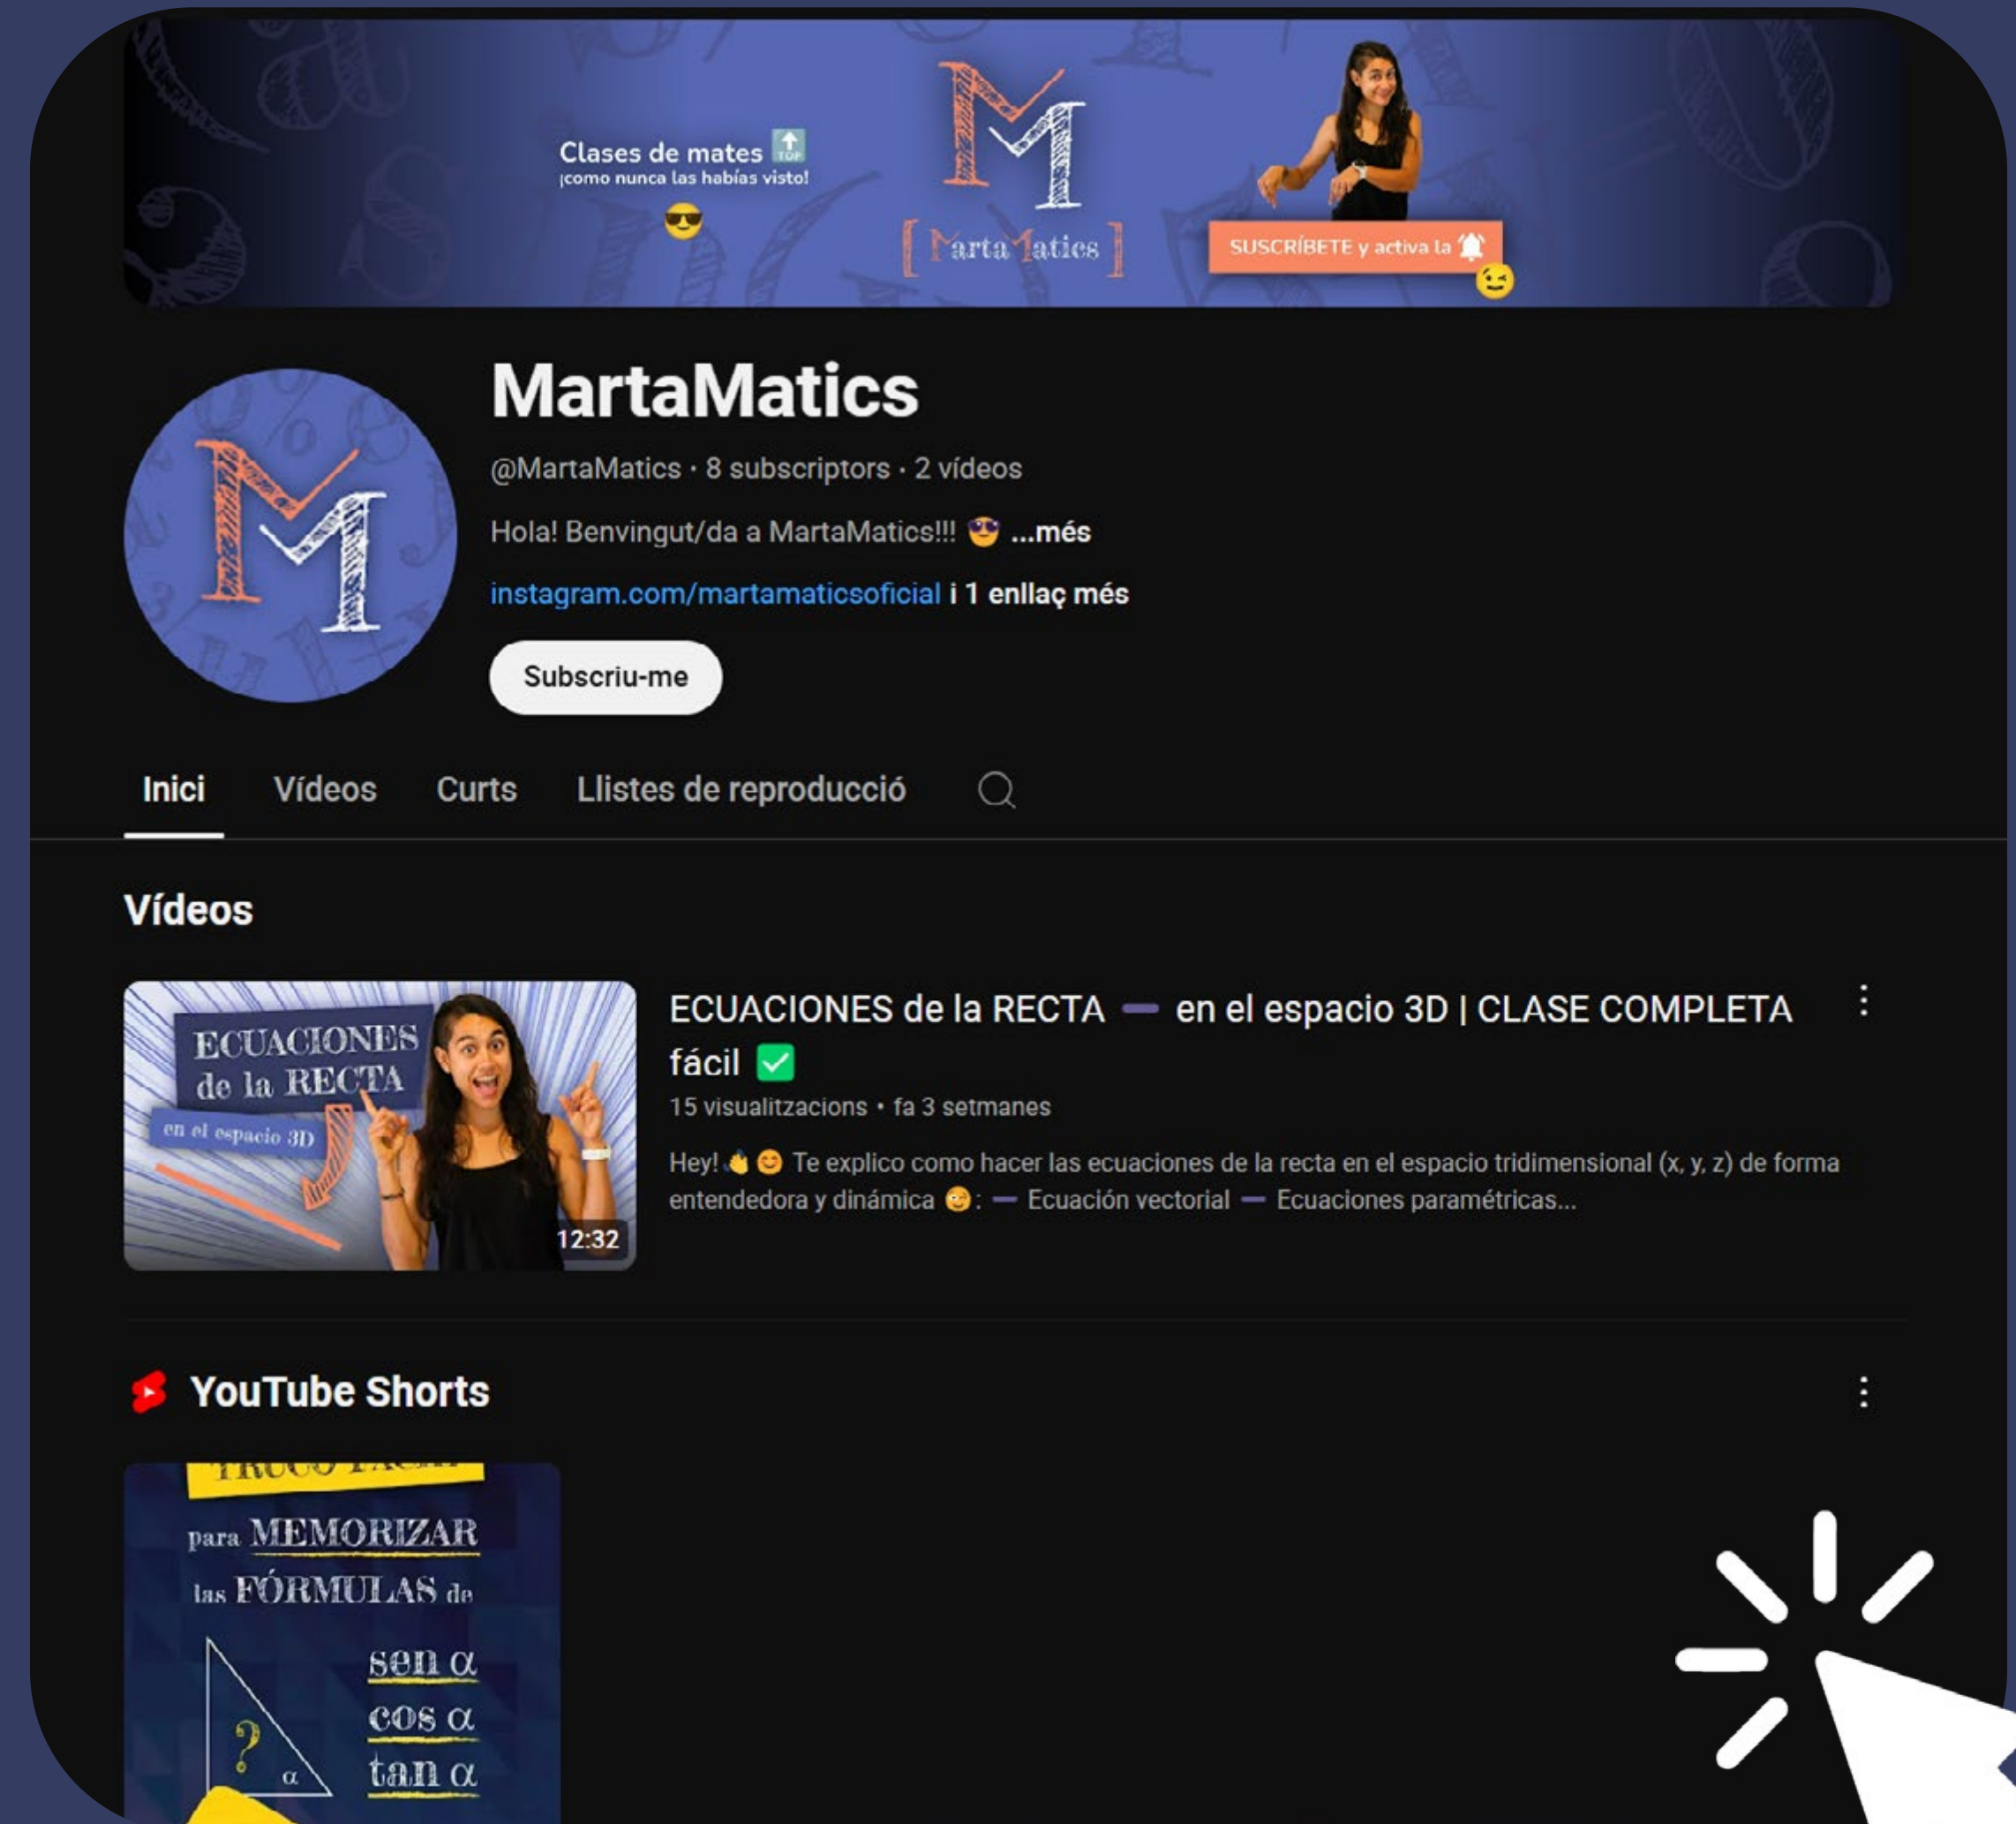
Clases de mates 🔝
¡como nunca las habías visto!
😎

M
[ MartaMatics ]

SUSCRÍBETE y activa la 🔔 😉

MartaMatics

@MartaMatics · 8 subscriptors · 2 vídeos

Hola! Benvingut/da a MartaMatics!!! 😎 ...més

instagram.com/martamaticsoficial i 1 enllaç més

Subscriu-me

Inici Vídeos Curts Llistes de reproducció

Vídeos

ECUACIONES de la RECTA en el espacio 3D

12:32

ECUACIONES de la RECTA ➖ en el espacio 3D | CLASE COMPLETA fácil ✅

15 visualitzacions • fa 3 setmanes

Hey! 👋 😊 Te explico como hacer las ecuaciones de la recta en el espacio tridimensional (x, y, z) de forma entendedora y dinámica 😉: ➖ Ecuación vectorial ➖ Ecuaciones paramétricas...

YouTube Shorts

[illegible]
para MEMORIZAR las FÓRMULAS de
?
α
sen α
cos α
tan α